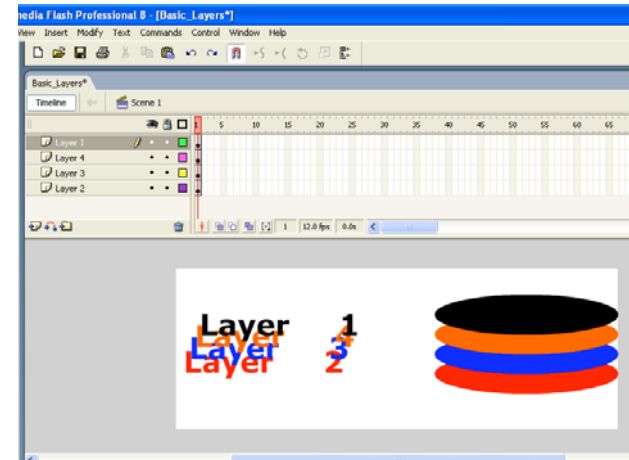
nedia Flash Professional 8 - [Basic_Layers*]
View Insert Modify Text Commands Control Window Help

Basic_Layers*
Timeline Scene 1

Layer 1
Layer 4
Layer 3
Layer 2

1 5 10 15 20 25 30 35 40 45 50 55 60 65

1 12.0 fps 0.0s

Layer 1
Layer 4
Layer 3
Layer 2